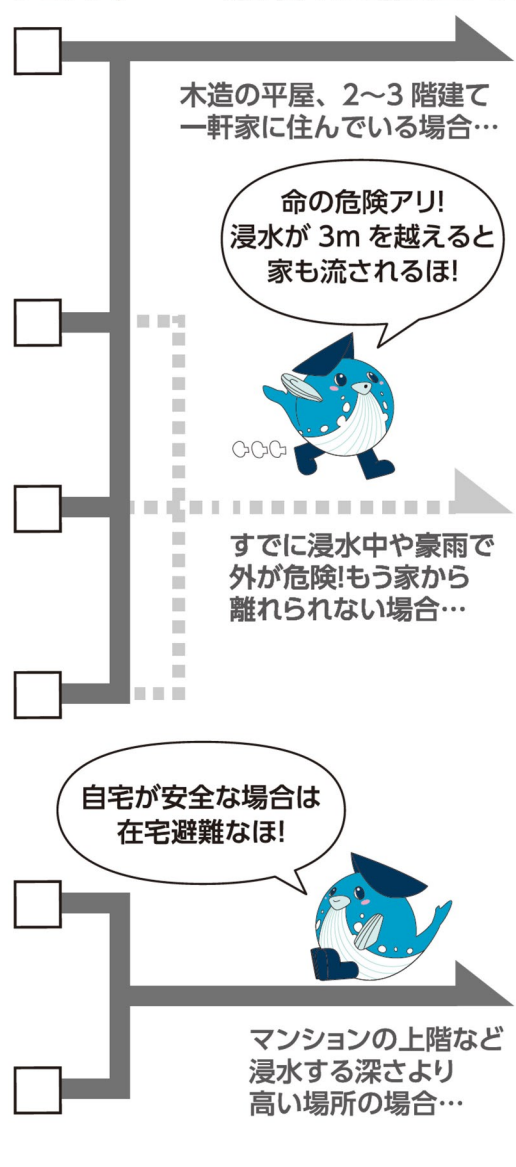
木造の平屋、2〜3 階建て一軒家に住んでいる場合…

命の危険アリ!
浸水が 3m を越えると家も流されるほ!

すでに浸水中や豪雨で外が危険!もう家から離れられない場合…

自宅が安全な場合は在宅避難なほ!

マンションの上階など浸水する深さより高い場所の場合…